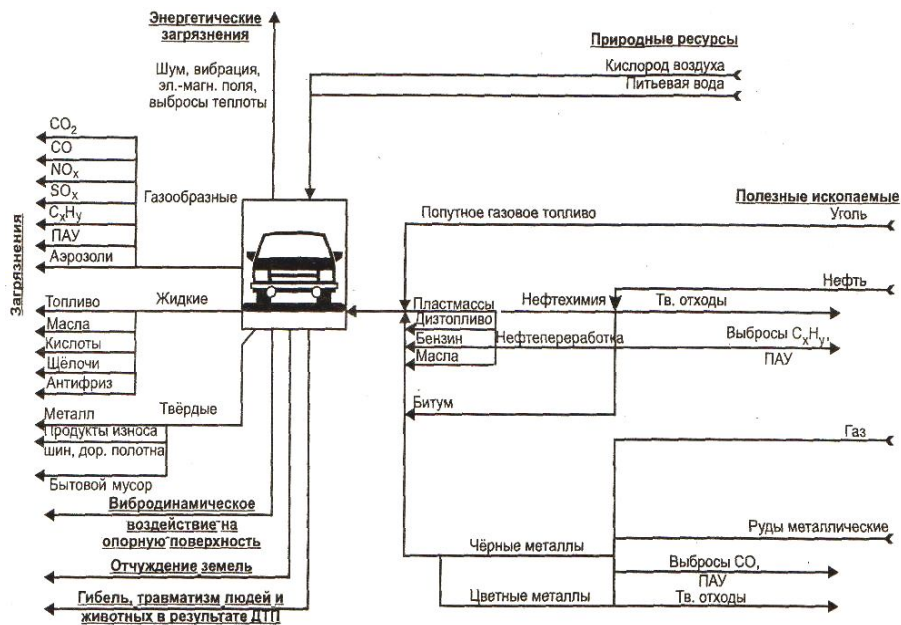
Энергетические загрязнения

Шум, вибрация, эл.-магн. поля, выбросы теплоты

Природные ресурсы

Кислород воздуха

Питьевая вода

Загрязнения

$CO_2$

CO

$NO_x$

$SO_x$

$C_xH_y$

ПАУ

Аэрозоли

Газообразные

Полезные ископаемые

Попутное газовое топливо

Уголь

Нефть

Топливо

Жидкие

Пластмассы

Нефтехимия

Тв. отходы

Масла

Дизтопливо

Кислоты

Бензин

Нефтепереработка

Выбросы $C_xH_y$, ПАУ

Щёлочи

Масла

Антифриз

Битум

Металл

Твёрдые

Продукты износа шин, дор. полотна

Газ

Бытовой мусор

Вибродинамическое воздействие на опорную поверхность

Руды металлические

Чёрные металлы

Выбросы CO, ПАУ

Отчуждение земель

Гибель, травматизм людей и животных в результате ДТП

Цветные металлы

Тв. отходы